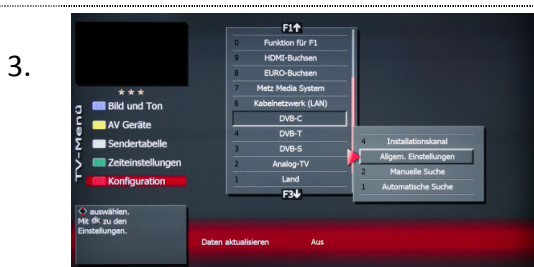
3.

TV-Menü

\* \* \*

Bild und Ton

AV Geräte

Sendertabelle

Zeiteinstellungen

Konfiguration

◇ auswählen.
Mit OK zu den Einstellungen.

F1↑

0 Funktion für F1

9 HDMI-Buchsen

8 EURO-Buchsen

7 Metz Media System

6 Kabelnetzwerk (LAN)

DVB-C

4 DVB-T

3 DVB-S

2 Analog-TV

1 Land

F3↓

4 Installationskanal

Allgem. Einstellungen

2 Manuelle Suche

1 Automatische Suche

Daten aktualisieren

Aus